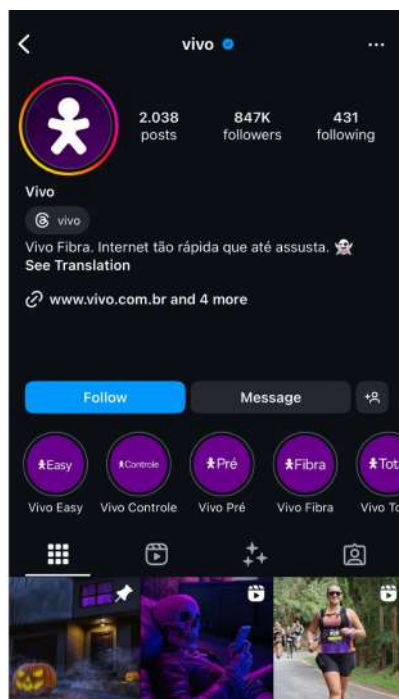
vivo

2.038 posts
847K followers
431 following

Vivo

vivo

Vivo Fibra. Internet tão rápida que até assusta.
See Translation

www.vivo.com.br and 4 more

Follow
Message

Easy
Controle
Pré
Fibra
Tot

Vivo Easy
Vivo Controle
Vivo Pré
Vivo Fibra
Vivo To